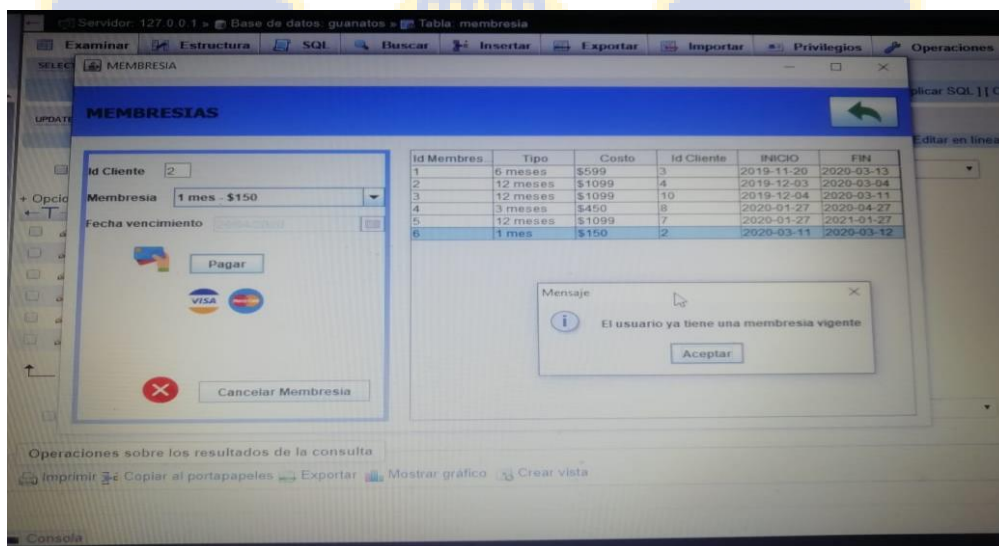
Servidor: 127.0.0.1 » Base de datos: guanatos » Tabla: membresia

Examinar | Estructura | SQL | Buscar | Insertar | Exportar | Importar | Privilegios | Operaciones

SELECT | UPDATE | + Opcio

plicar SQL ] [

Editar en línea

MEMBRESIA

MEMBRESIAS

Id Cliente 2

Membresia 1 mes - $150

Fecha vencimiento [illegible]

Pagar

VISA

Cancelar Membresia

| Id Membres. | Tipo | Costo | Id Cliente | INICIO | FIN |
|---|---|---|---|---|---|
| 1 | 6 meses | $599 | 3 | 2019-11-20 | 2020-03-13 |
| 2 | 12 meses | $1099 | 4 | 2019-12-03 | 2020-03-04 |
| 3 | 12 meses | $1099 | 10 | 2019-12-04 | 2020-03-11 |
| 4 | 3 meses | $450 | 8 | 2020-01-27 | 2020-04-27 |
| 5 | 12 meses | $1099 | 7 | 2020-01-27 | 2021-01-27 |
| 6 | 1 mes | $150 | 2 | 2020-03-11 | 2020-03-12 |

Mensaje

El usuario ya tiene una membresia vigente

Aceptar

Operaciones sobre los resultados de la consulta

Imprimir | Copiar al portapapeles | Exportar | Mostrar gráfico | Crear vista

Consola